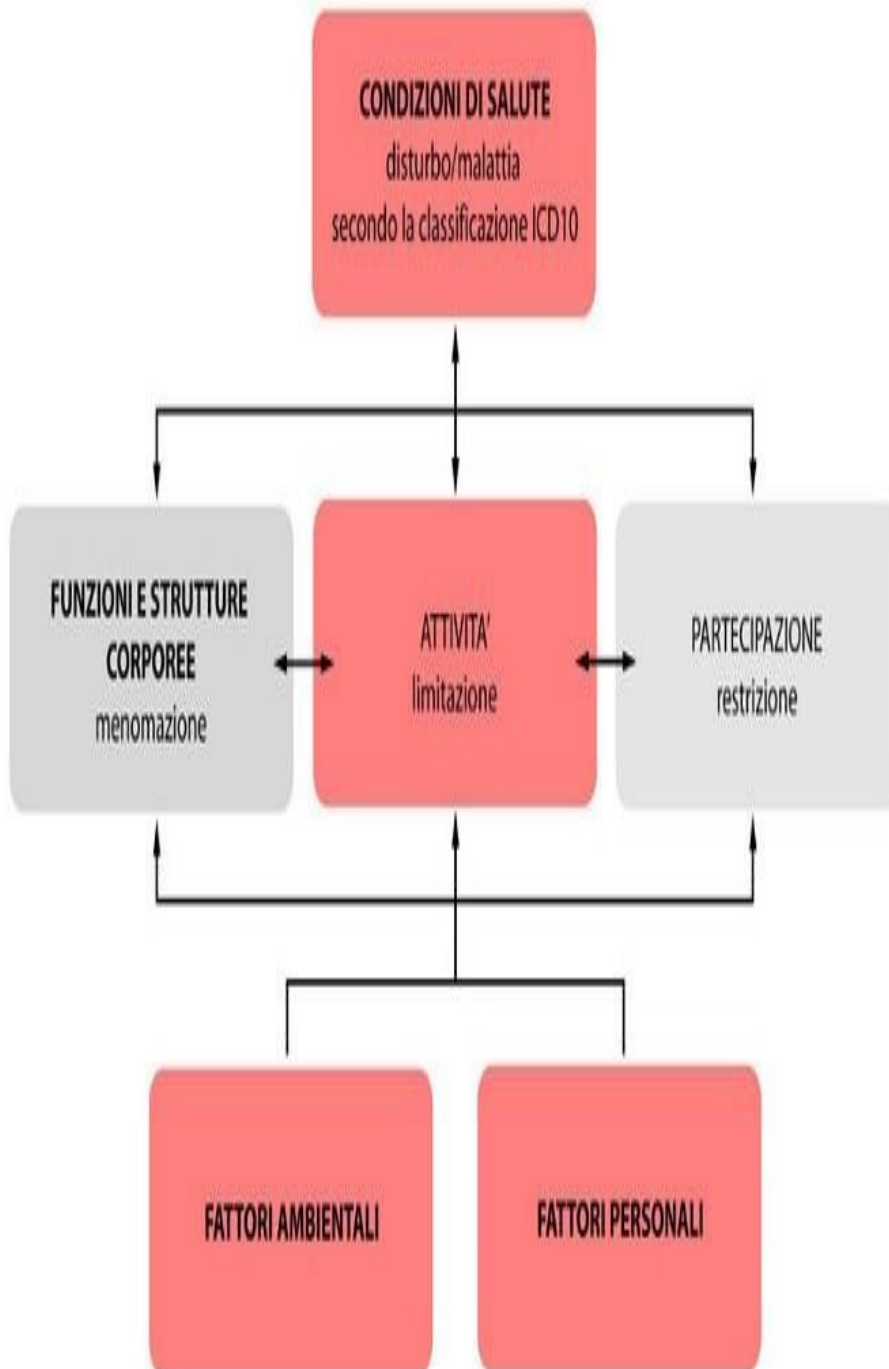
CONDIZIONI DI SALUTE
disturbo/malattia
secondo la classificazione ICD10

FUNZIONI E STRUTTURE CORPOREE
menomazione

ATTIVITA'
limitazione

PARTECIPAZIONE
restrizione

FATTORI AMBIENTALI

FATTORI PERSONALI